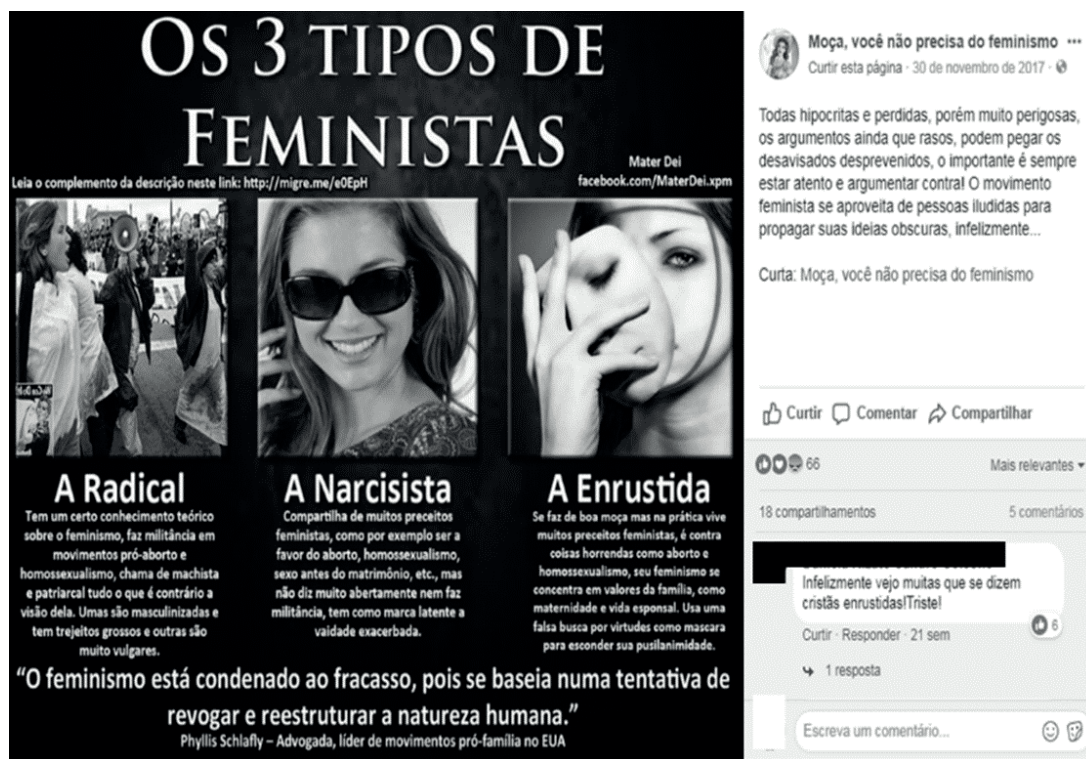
OS 3 TIPOS DE FEMINISTAS

Leia o complemento da descrição neste link: http://migre.me/e0EpH

Mater Dei
facebook.com/MaterDei.xpm

A Radical
Tem um certo conhecimento teórico sobre o feminismo, faz militância em movimentos pró-aborto e homossexualismo, chama de machista e patriarcal tudo o que é contrário a visão dela. Umas são masculinizadas e tem trejeitos grossos e outras são muito vulgares.

A Narcisista
Compartilha de muitos preceitos feministas, como por exemplo ser a favor do aborto, homossexualismo, sexo antes do matrimônio, etc., mas não diz muito abertamente nem faz militância, tem como marca latente a vaidade exacerbada.

A Enrustida
Se faz de boa moça mas na prática vive muitos preceitos feministas, é contra coisas horrendas como aborto e homossexualismo, seu feminismo se concentra em valores da família, como maternidade e vida esponsal. Usa uma falsa busca por virtudes como mascara para esconder sua pusilanimidade.

"O feminismo está condenado ao fracasso, pois se baseia numa tentativa de revogar e reestruturar a natureza humana."
Phyllis Schlafly – Advogada, líder de movimentos pró-família no EUA

Moça, você não precisa do feminismo ···
Curtir esta página · 30 de novembro de 2017 ·

Todas hipocritas e perdidas, porém muito perigosas, os argumentos ainda que rasos, podem pegar os desavisados desprevenidos, o importante é sempre estar atento e argumentar contra! O movimento feminista se aproveita de pessoas iludidas para propagar suas ideias obscuras, infelizmente...

Curta: Moça, você não precisa do feminismo

Curtir Comentar Compartilhar

66
Mais relevantes

18 compartilhamentos
5 comentários

Infelizmente vejo muitas que se dizem cristãs enrustidas!Triste!
6
Curtir · Responder · 21 sem

1 resposta

Escreva um comentário...